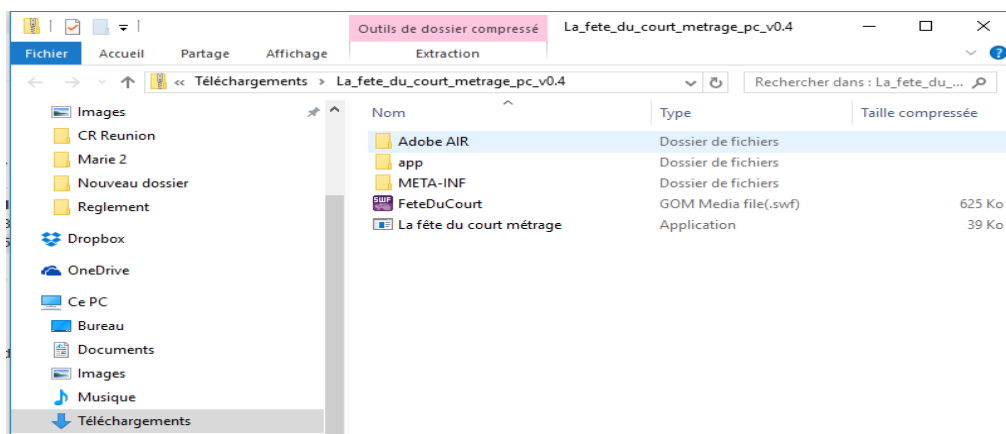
Outils de dossier compressé La_fete_du_court_metrage_pc_v0.4

Fichier Accueil Partage Affichage Extraction

« Téléchargements › La_fete_du_court_metrage_pc_v0.4

Rechercher dans : La_fete_du_...

Images
CR Reunion
Marie 2
Nouveau dossier
Reglement
Dropbox
OneDrive
Ce PC
Bureau
Documents
Images
Musique
Téléchargements

| Nom | Type | Taille compressée |
|---|---|---|
| Adobe AIR | Dossier de fichiers | |
| app | Dossier de fichiers | |
| META-INF | Dossier de fichiers | |
| FeteDuCourt | GOM Media file(.swf) | 625 Ko |
| La fête du court métrage | Application | 39 Ko |